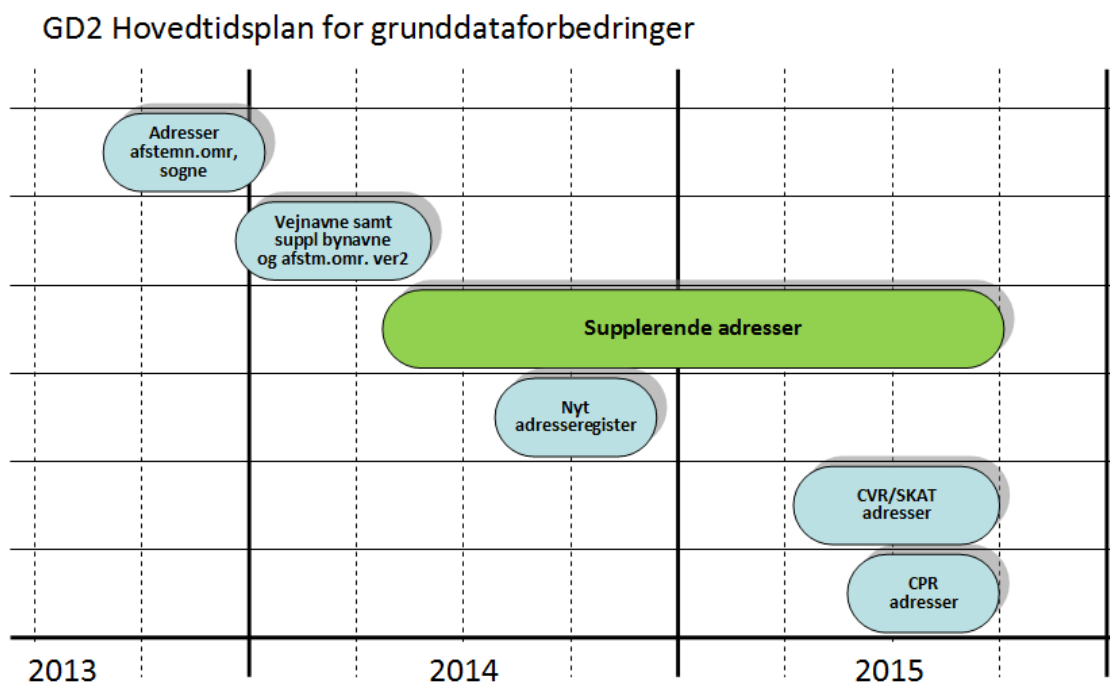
GD2 Hovedtidsplan for grunddataforbedringer

Adresser afstemn.omr, sogne

Vejnavne samt suppl bynavne og afstm.omr. ver2

Supplerende adresser

Nyt adresseregister

CVR/SKAT adresser

CPR adresser

2013

2014

2015